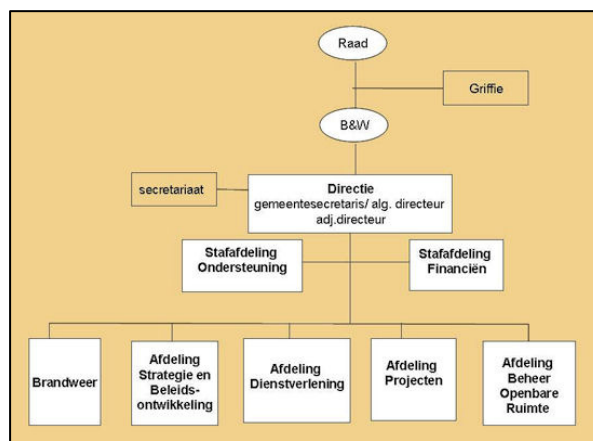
Raad

Griffie

B&W

secretariaat

Directie
gemeentesecretaris/ alg. directeur
adj.directeur

Stafafdeling Ondersteuning

Stafafdeling Financiën

Brandweer

Afdeling Strategie en Beleidsontwikkeling

Afdeling Dienstverlening

Afdeling Projecten

Afdeling Beheer Openbare Ruimte